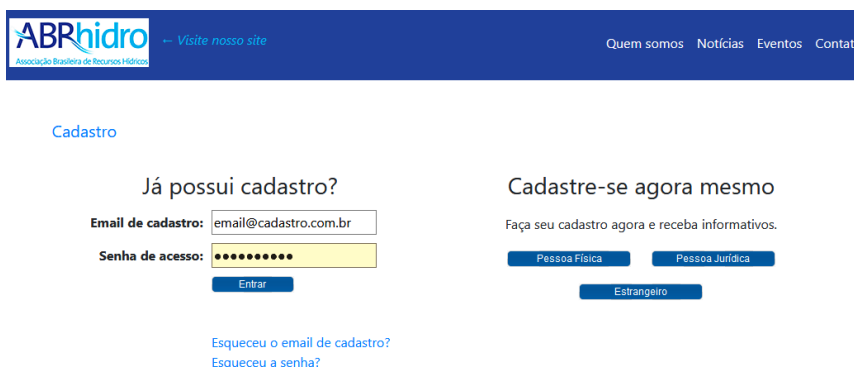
ABRhidro
Associação Brasileira de Recursos Hídricos

← Visite nosso site

Quem somos Notícias Eventos Contat

Cadastro

Já possui cadastro?

Email de cadastro: email@cadastro.com.br

Senha de acesso: ••••••••••

Entrar

Esqueceu o email de cadastro?
Esqueceu a senha?

Cadastre-se agora mesmo

Faça seu cadastro agora e receba informativos.

Pessoa Física Pessoa Jurídica

Estrangeiro